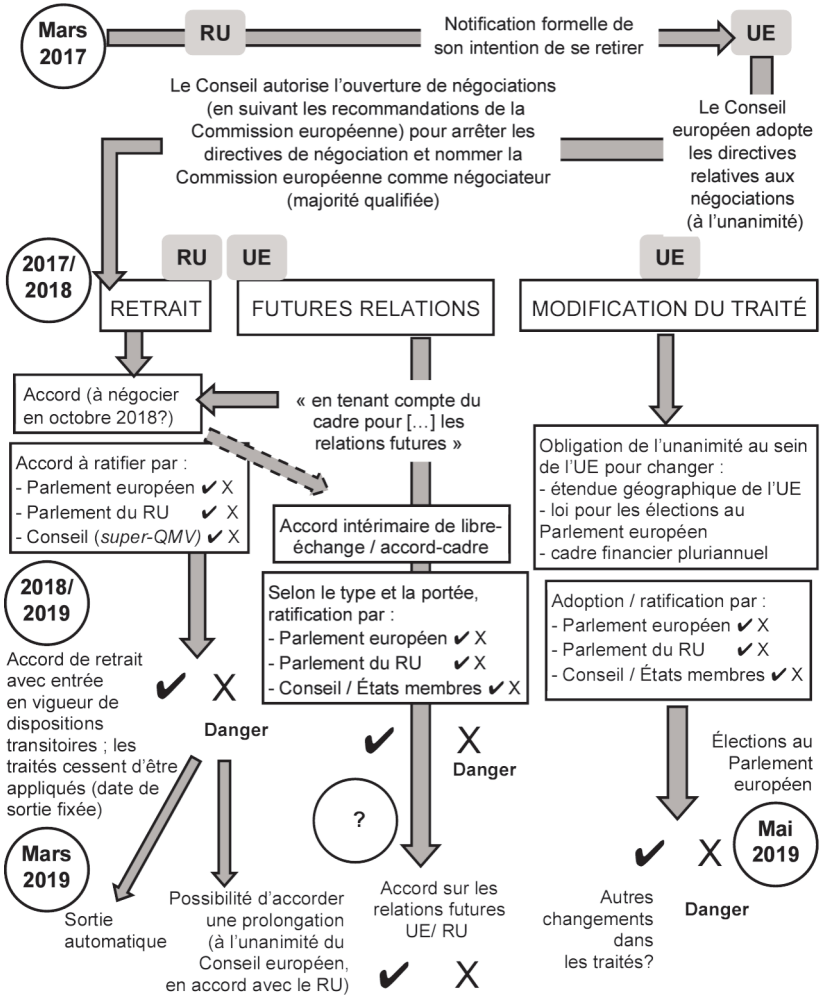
Mars 2017

RU

Notification formelle de son intention de se retirer

UE

Le Conseil autorise l'ouverture de négociations (en suivant les recommandations de la Commission européenne) pour arrêter les directives de négociation et nommer la Commission européenne comme négociateur (majorité qualifiée)

Le Conseil européen adopte les directives relatives aux négociations (à l'unanimité)

2017/ 2018

RU

UE

UE

RETRAIT

FUTURES RELATIONS

MODIFICATION DU TRAITÉ

Accord (à négocier en octobre 2018?)

« en tenant compte du cadre pour […] les relations futures »

Accord à ratifier par :
- Parlement européen ✔ X
- Parlement du RU ✔ X
- Conseil (*super-QMV*) ✔ X

Accord intérimaire de libre-échange / accord-cadre

Obligation de l'unanimité au sein de l'UE pour changer :
- étendue géographique de l'UE
- loi pour les élections au Parlement européen
- cadre financier pluriannuel

2018/ 2019

Selon le type et la portée, ratification par :
- Parlement européen ✔ X
- Parlement du RU ✔ X
- Conseil / États membres ✔ X

Adoption / ratification par :
- Parlement européen ✔ X
- Parlement du RU ✔ X
- Conseil / États membres ✔ X

Accord de retrait avec entrée en vigueur de dispositions transitoires ; les traités cessent d'être appliqués (date de sortie fixée)

✔ X

Danger

✔ X

Danger

Élections au Parlement européen

?

Mars 2019

Mai 2019

✔ X

Sortie automatique

Possibilité d'accorder une prolongation (à l'unanimité du Conseil européen, en accord avec le RU)

Accord sur les relations futures UE/ RU

✔ X

Autres changements dans les traités?

Danger